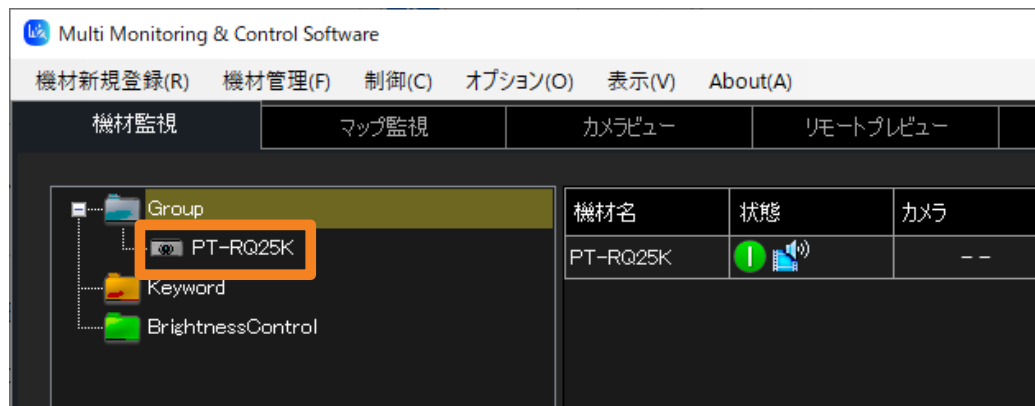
Multi Monitoring & Control Software

機材新規登録(R) 機材管理(F) 制御(C) オプション(O) 表示(V) About(A)

機材監視 | マップ監視 | カメラビュー | リモートプレビュー

Group
PT-RQ25K
Keyword
BrightnessControl

| 機材名 | 状態 | カメラ |
|---|---|---|
| PT-RQ25K | | -- |